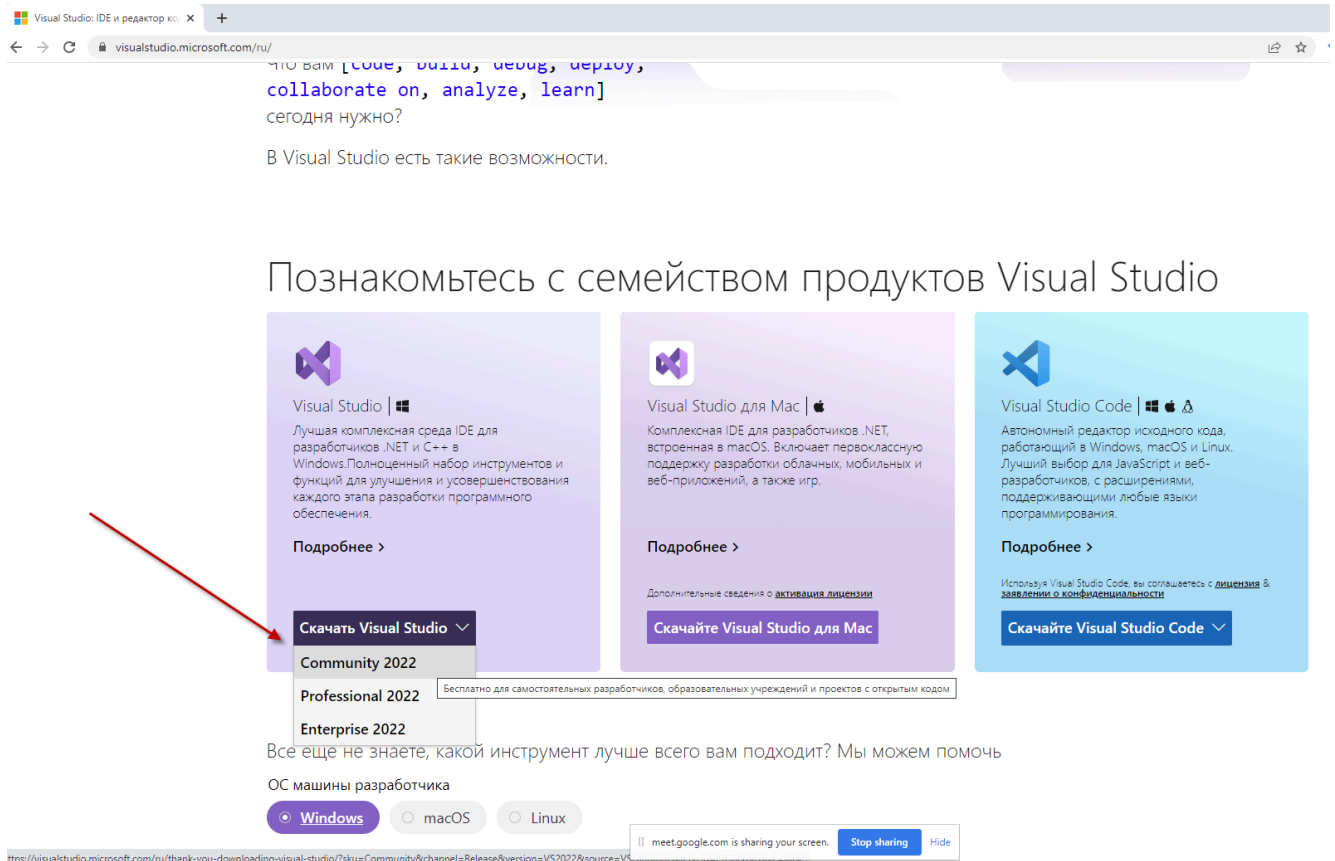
Visual Studio: IDE и редактор ко ×

visualstudio.microsoft.com/ru/

что вам [code, build, debug, deploy, collaborate on, analyze, learn] сегодня нужно?

В Visual Studio есть такие возможности.

Познакомьтесь с семейством продуктов Visual Studio

Visual Studio |

Лучшая комплексная среда IDE для разработчиков .NET и C++ в Windows.Полноценный набор инструментов и функций для улучшения и усовершенствования каждого этапа разработки программного обеспечения.

Подробнее >

Скачать Visual Studio

Community 2022

Professional 2022

Enterprise 2022

Бесплатно для самостоятельных разработчиков, образовательных учреждений и проектов с открытым кодом

Visual Studio для Mac |

Комплексная IDE для разработчиков .NET, встроенная в macOS. Включает первоклассную поддержку разработки облачных, мобильных и веб-приложений, а также игр.

Подробнее >

Дополнительные сведения о активация лицензии

Скачайте Visual Studio для Mac

Visual Studio Code |

Автономный редактор исходного кода, работающий в Windows, macOS и Linux. Лучший выбор для JavaScript и веб-разработчиков, с расширениями, поддерживающими любые языки программирования.

Подробнее >

Используя Visual Studio Code, вы соглашаетесь с лицензия & заявлении о конфиденциальности

Скачайте Visual Studio Code

Все еще не знаете, какой инструмент лучше всего вам подходит? Мы можем помочь

ОС машины разработчика

Windows macOS Linux

ttps://visualstudio.microsoft.com/ru/thank-you-downloading-visual-studio/?sku=Community&channel=Release&version=VS2022&source=VS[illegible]

meet.google.com is sharing your screen. Stop sharing Hide